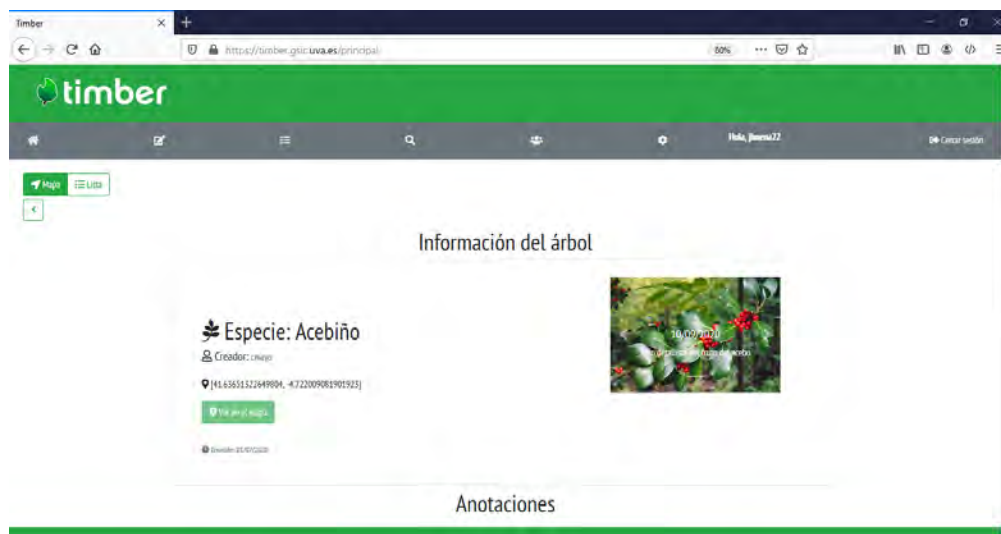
Timber

https://timber.gsic.uva.es/principal

80%

timber

Hola, jberna22

Cerrar sesión

Mapa

Lista

Información del árbol

Especie: Acebiño

Creador: cmayo

[41.63651322649804, -4.722009081901923]

Ver en el mapa

Creado: 10/07/2020

10/09/2020

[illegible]

Anotaciones